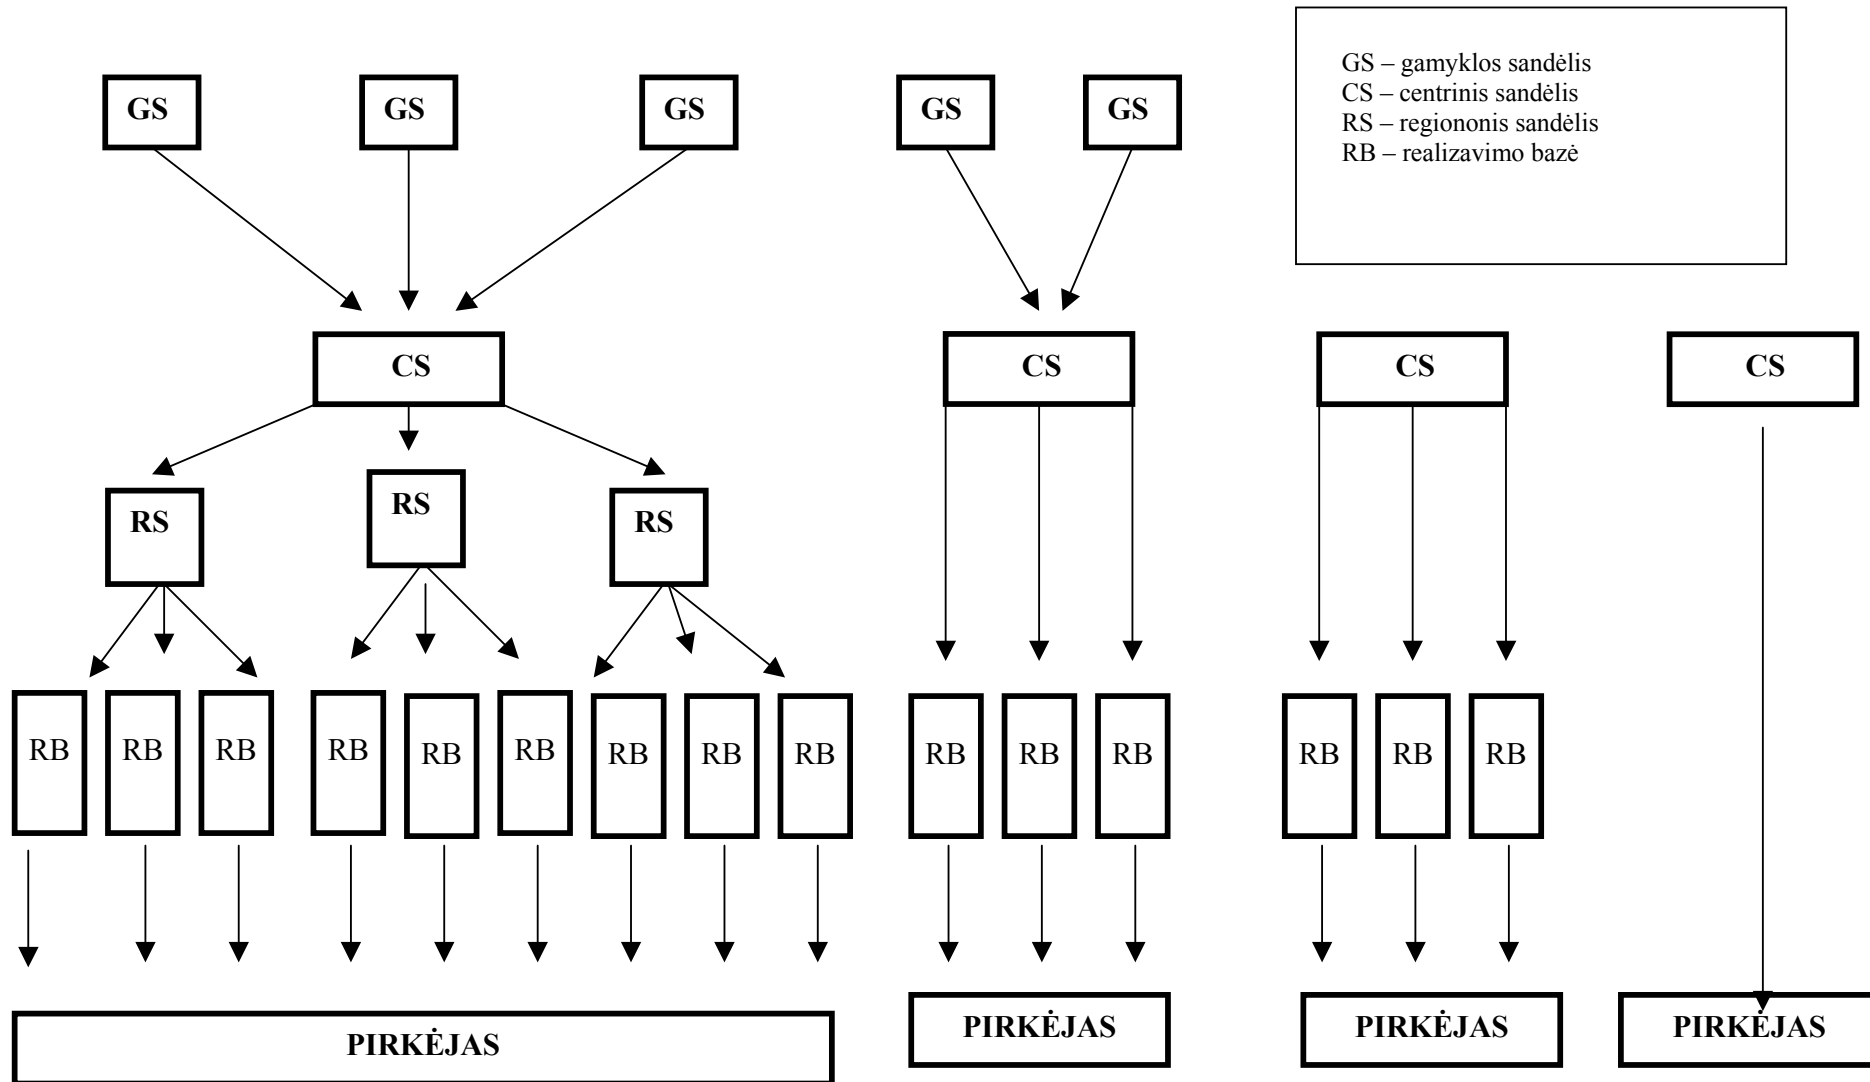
GS – gamyklos sandėlis
CS – centrinis sandėlis
RS – regiononis sandėlis
RB – realizavimo bazė

GS GS GS GS GS

CS CS CS CS

RS RS RS

RB RB RB RB RB RB RB RB RB RB RB RB RB RB RB

PIRKĖJAS PIRKĖJAS PIRKĖJAS PIRKĖJAS